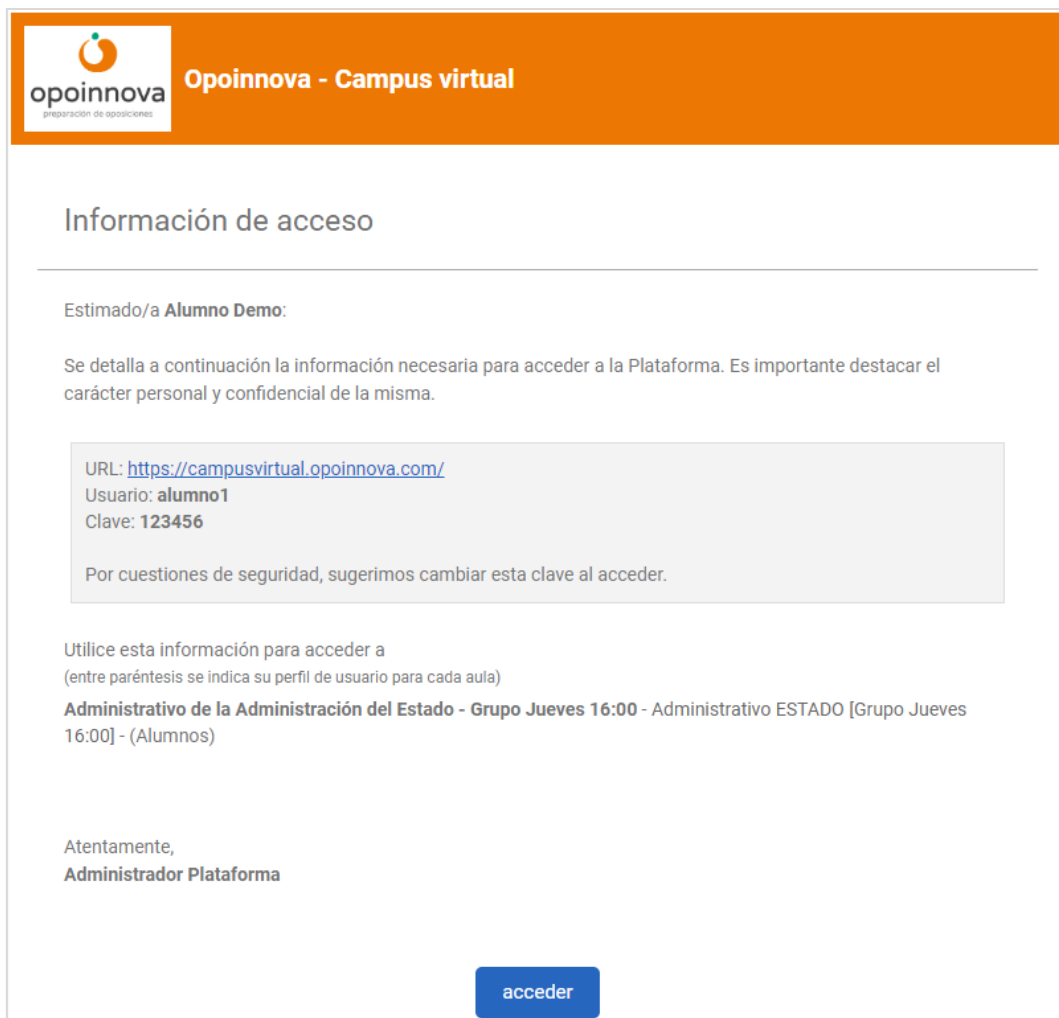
opoinnova
preparación de oposiciones

Opoinnova - Campus virtual

Información de acceso

Estimado/a Alumno Demo:

Se detalla a continuación la información necesaria para acceder a la Plataforma. Es importante destacar el carácter personal y confidencial de la misma.

URL: https://campusvirtual.opoinnova.com/
Usuario: alumno1
Clave: 123456

Por cuestiones de seguridad, sugerimos cambiar esta clave al acceder.

Utilice esta información para acceder a
(entre paréntesis se indica su perfil de usuario para cada aula)
Administrativo de la Administración del Estado - Grupo Jueves 16:00 - Administrativo ESTADO [Grupo Jueves 16:00] - (Alumnos)

Atentamente,
Administrador Plataforma

acceder